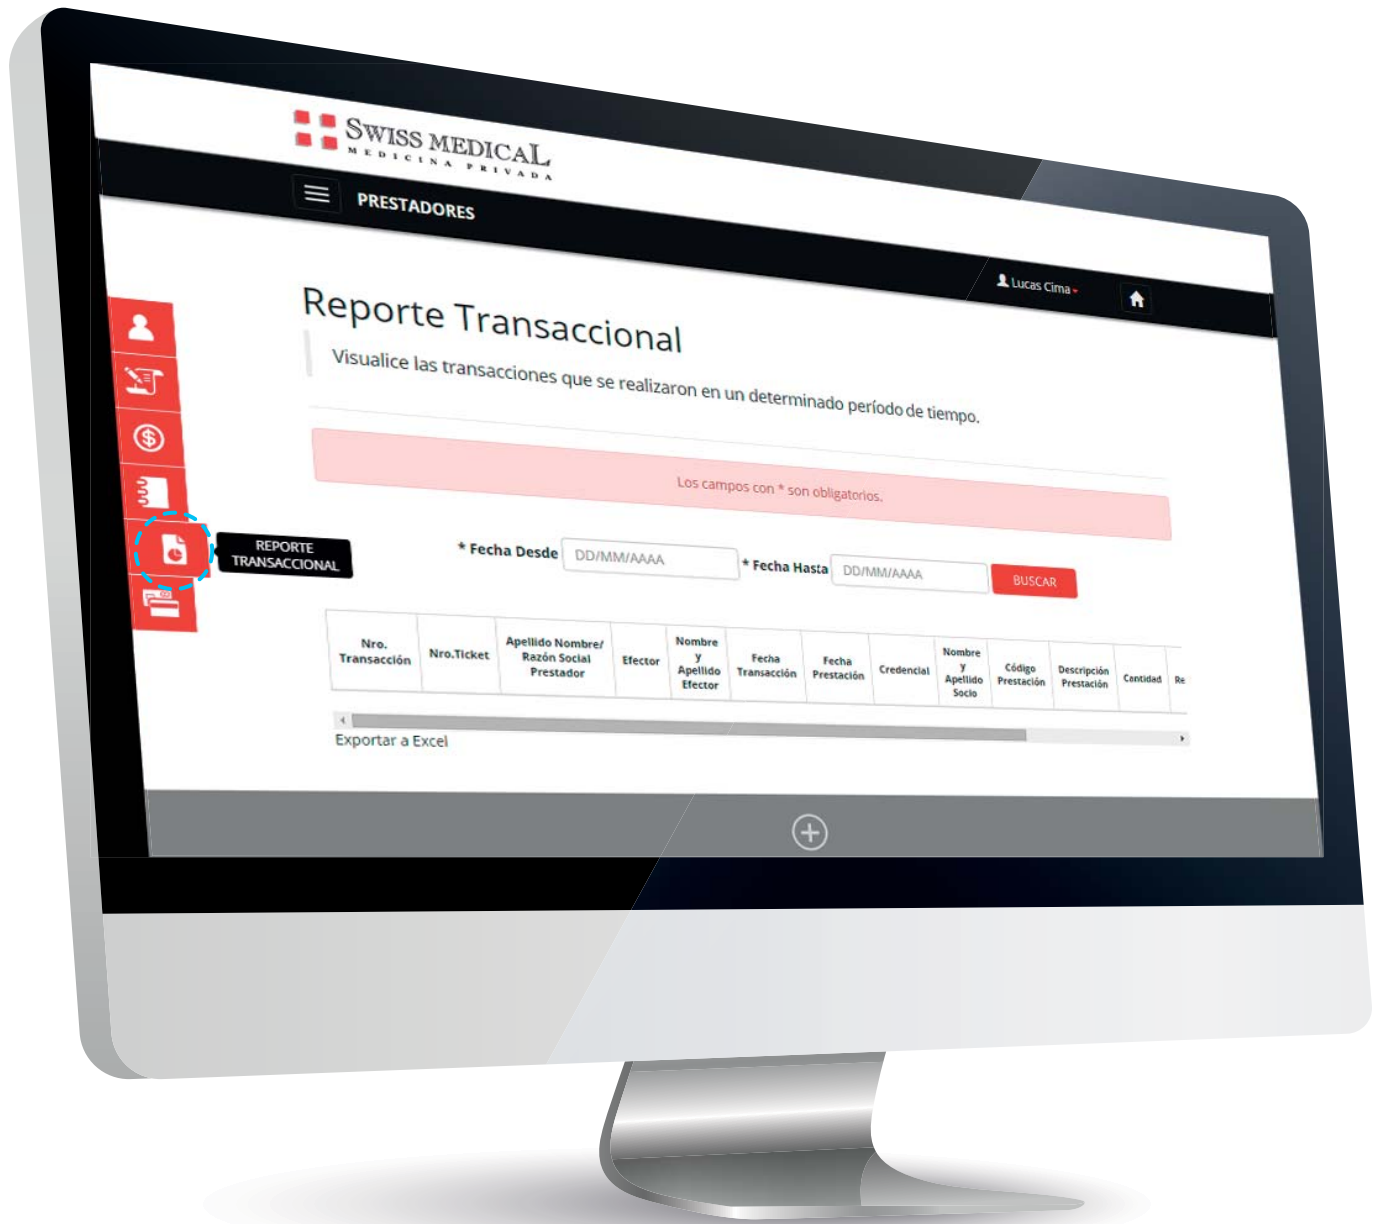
SWISS MEDICAL
MEDICINA PRIVADA

PRESTADORES

Lucas Cima

Reporte Transaccional

Visualice las transacciones que se realizaron en un determinado período de tiempo.

Los campos con * son obligatorios.

REPORTE TRANSACCIONAL

* Fecha Desde DD/MM/AAAA * Fecha Hasta DD/MM/AAAA BUSCAR

| Nro. Transacción | Nro.Ticket | Apellido Nombre/ Razón Social Prestador | Efector | Nombre y Apellido Efector | Fecha Transacción | Fecha Prestación | Credencial | Nombre y Apellido Socio | Código Prestación | Descripción Prestación | Cantidad | Re |
|---|---|---|---|---|---|---|---|---|---|---|---|---|

Exportar a Excel